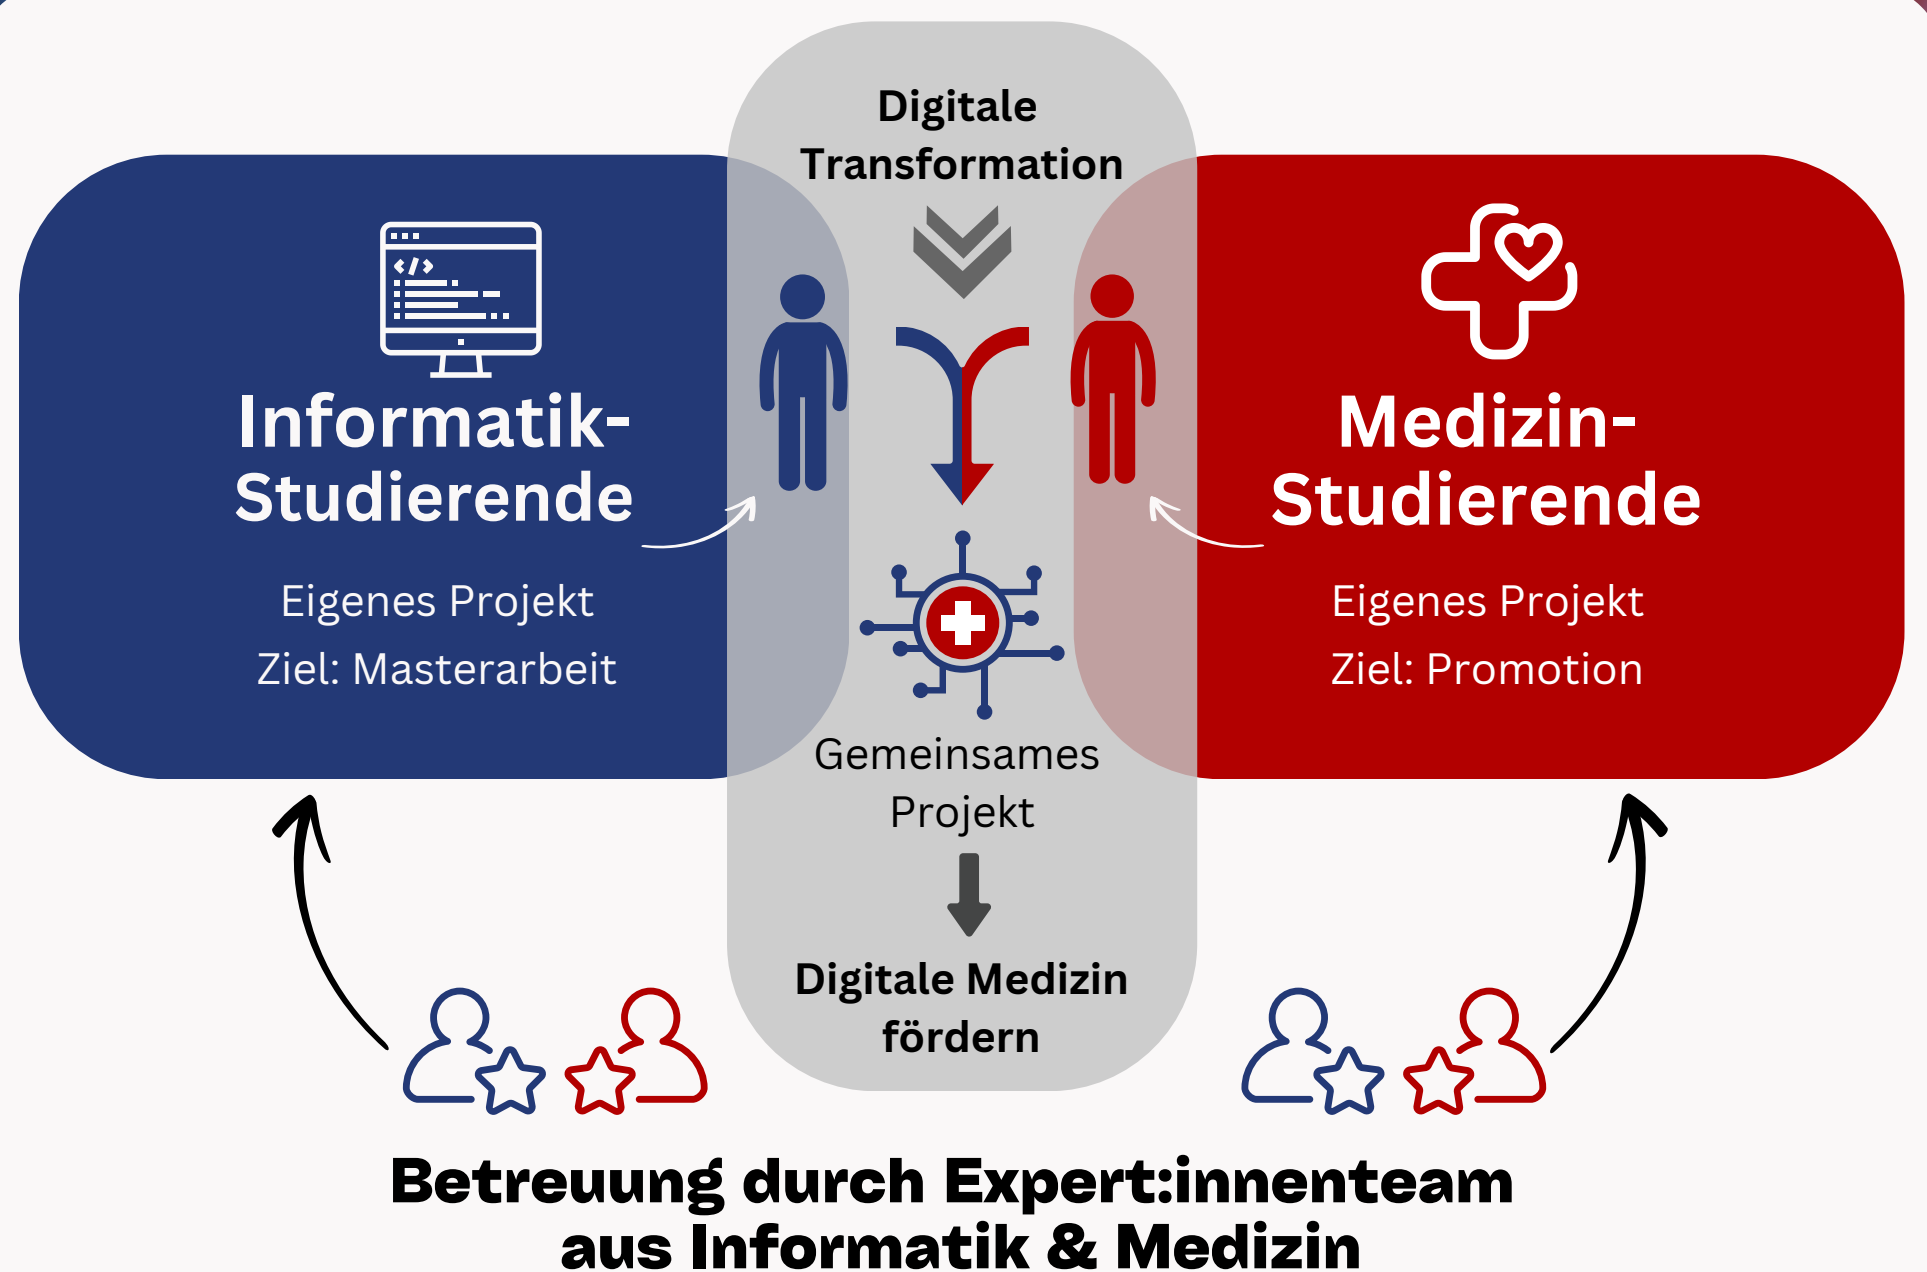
Digitale Transformation

Informatik-Studierende

Eigenes Projekt

Ziel: Masterarbeit

Medizin-Studierende

Eigenes Projekt

Ziel: Promotion

Gemeinsames Projekt

Digitale Medizin fördern

Betreuung durch Expert:innenteam aus Informatik & Medizin